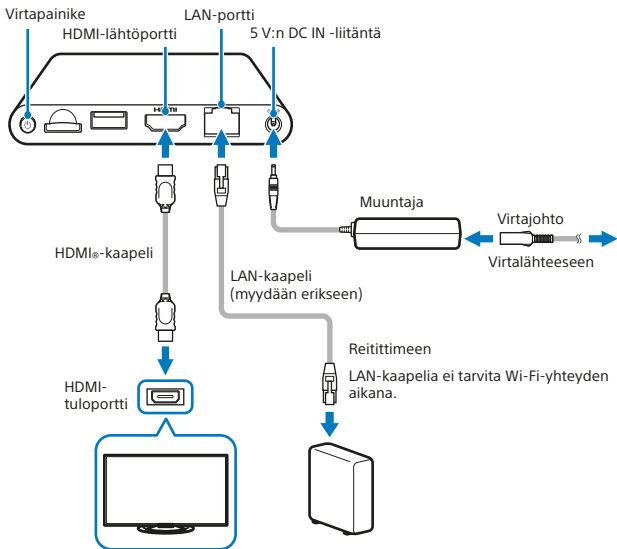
Virtapainike
HDMI-lähtöportti
LAN-portti
5 V:n DC IN -liitäntä
HDMI
Muuntaja
Virtajohto
Virtalähteeseen
HDMI®-kaapeli
LAN-kaapeli (myydään erikseen)
Reitittimeen
LAN-kaapelia ei tarvita Wi-Fi-yhteyden aikana.
HDMI-tuloportti